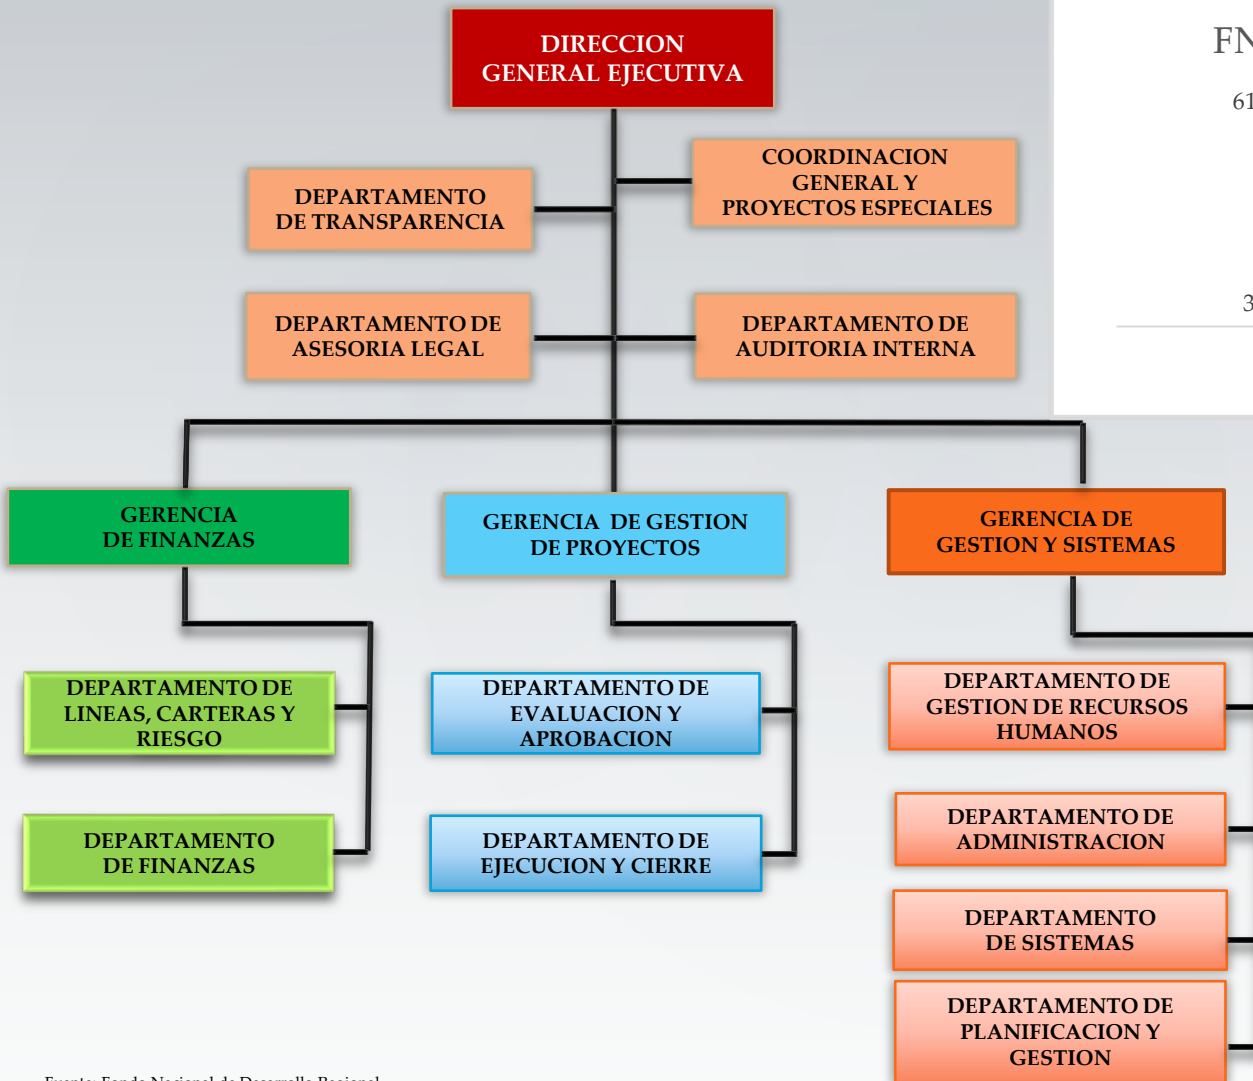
DIRECCION GENERAL EJECUTIVA

FN
61
3

DEPARTAMENTO DE TRANSPARENCIA

COORDINACION GENERAL Y PROYECTOS ESPECIALES

DEPARTAMENTO DE ASESORIA LEGAL

DEPARTAMENTO DE AUDITORIA INTERNA

GERENCIA DE FINANZAS

GERENCIA DE GESTION DE PROYECTOS

GERENCIA DE GESTION Y SISTEMAS

DEPARTAMENTO DE LINEAS, CARTERAS Y RIESGO

DEPARTAMENTO DE FINANZAS

DEPARTAMENTO DE EVALUACION Y APROBACION

DEPARTAMENTO DE EJECUCION Y CIERRE

DEPARTAMENTO DE GESTION DE RECURSOS HUMANOS

DEPARTAMENTO DE ADMINISTRACION

DEPARTAMENTO DE SISTEMAS

DEPARTAMENTO DE PLANIFICACION Y GESTION

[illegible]